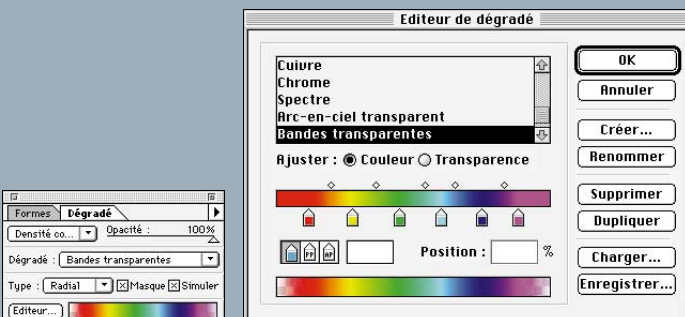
Editeur de dégradé

Cuivre
Chrome
Spectre
Arc-en-ciel transparent
Bandes transparentes

Ajuster : Couleur Transparence

Position : %

OK
Annuler
Créer...
Renommer
Supprimer
Dupliquer
Charger...
Enregistrer...

Formes Dégradé
Densité co... Opacité : 100%
Dégradé : Bandes transparentes
Type : Radial Masque Simuler
Editeur...